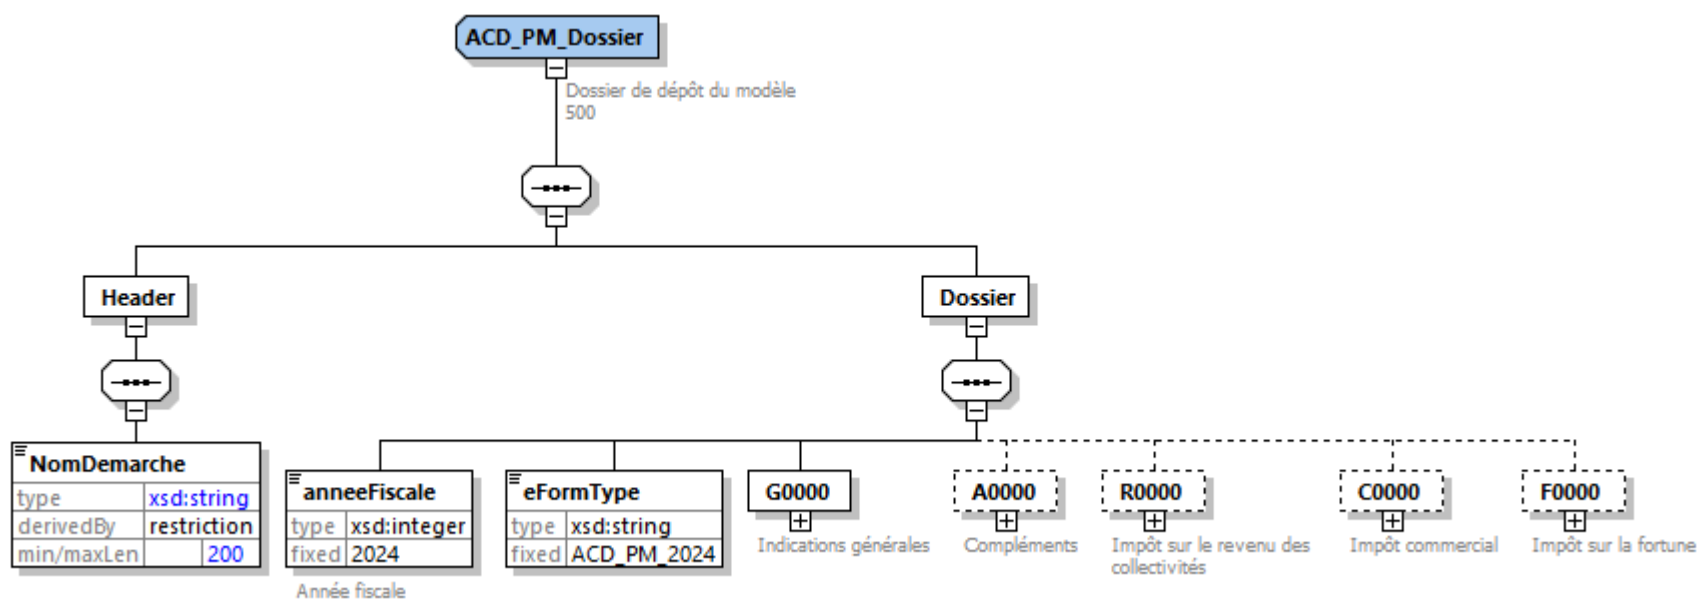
ACD_PM_Dossier

Dossier de dépôt du modèle 500

Header

Dossier

NomDemarche

| type | xsd:string |
|---|---|
| derivedBy | restriction |
| min/maxLen | 200 |

anneeFiscale

| type | xsd:integer |
|---|---|
| fixed | 2024 |

Année fiscale

eFormType

| type | xsd:string |
|---|---|
| fixed | ACD_PM_2024 |

G0000

Indications générales

A0000

Compléments

R0000

Impôt sur le revenu des collectivités

C0000

Impôt commercial

F0000

Impôt sur la fortune